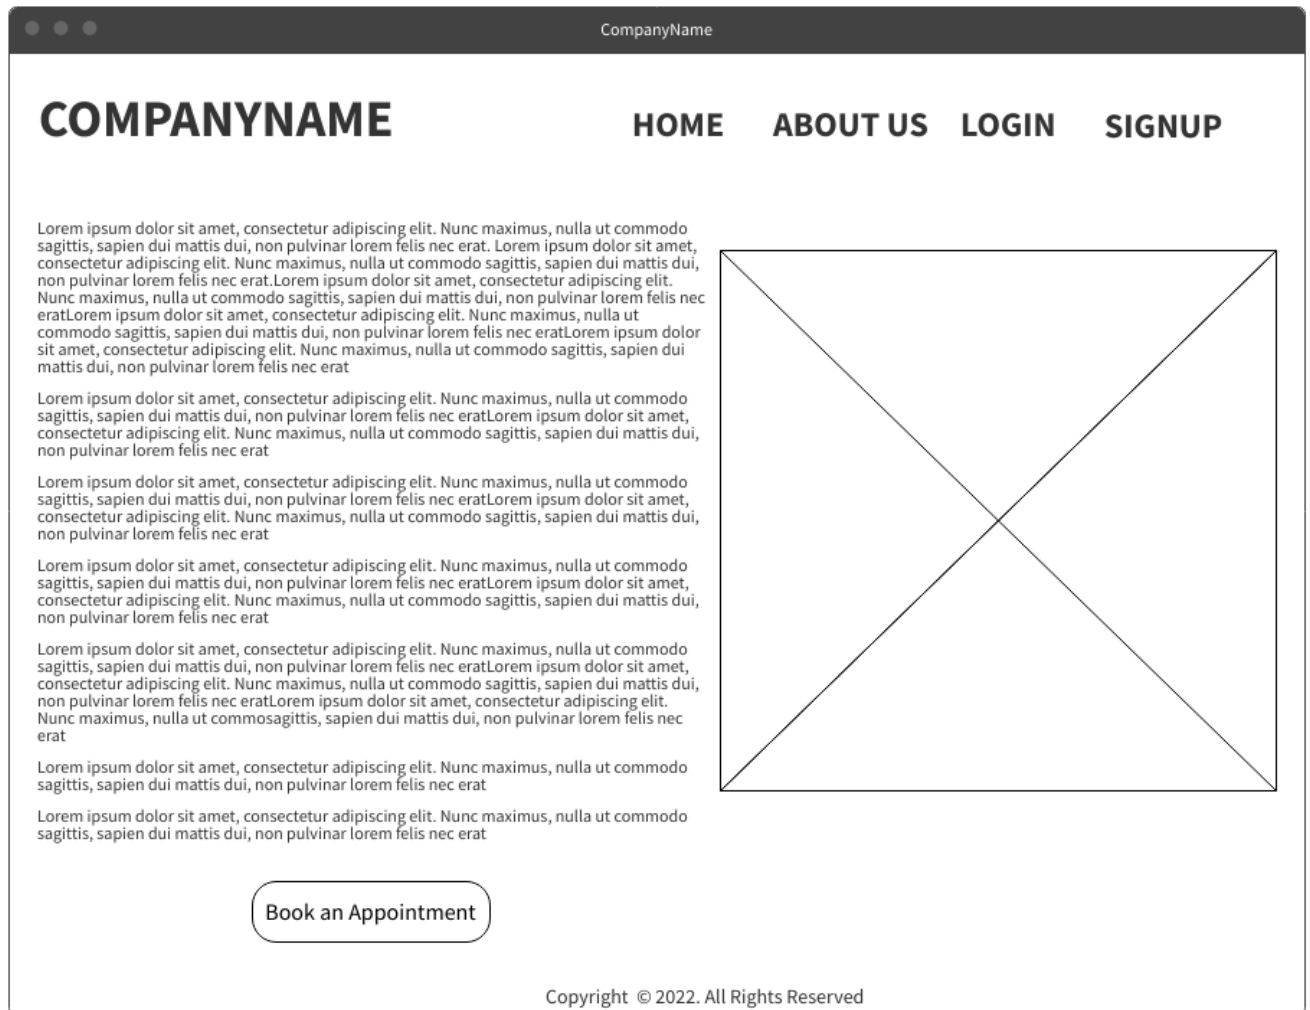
CompanyName

COMPANYNAME

HOME ABOUT US LOGIN SIGNUP

Lorem ipsum dolor sit amet, consectetur adipiscing elit. Nunc maximus, nulla ut commodo sagittis, sapien dui mattis dui, non pulvinar lorem felis nec erat. Lorem ipsum dolor sit amet, consectetur adipiscing elit. Nunc maximus, nulla ut commodo sagittis, sapien dui mattis dui, non pulvinar lorem felis nec erat.Lorem ipsum dolor sit amet, consectetur adipiscing elit. Nunc maximus, nulla ut commodo sagittis, sapien dui mattis dui, non pulvinar lorem felis nec eratLorem ipsum dolor sit amet, consectetur adipiscing elit. Nunc maximus, nulla ut commodo sagittis, sapien dui mattis dui, non pulvinar lorem felis nec eratLorem ipsum dolor sit amet, consectetur adipiscing elit. Nunc maximus, nulla ut commodo sagittis, sapien dui mattis dui, non pulvinar lorem felis nec erat

Lorem ipsum dolor sit amet, consectetur adipiscing elit. Nunc maximus, nulla ut commodo sagittis, sapien dui mattis dui, non pulvinar lorem felis nec eratLorem ipsum dolor sit amet, consectetur adipiscing elit. Nunc maximus, nulla ut commodo sagittis, sapien dui mattis dui, non pulvinar lorem felis nec erat

Lorem ipsum dolor sit amet, consectetur adipiscing elit. Nunc maximus, nulla ut commodo sagittis, sapien dui mattis dui, non pulvinar lorem felis nec eratLorem ipsum dolor sit amet, consectetur adipiscing elit. Nunc maximus, nulla ut commodo sagittis, sapien dui mattis dui, non pulvinar lorem felis nec erat

Lorem ipsum dolor sit amet, consectetur adipiscing elit. Nunc maximus, nulla ut commodo sagittis, sapien dui mattis dui, non pulvinar lorem felis nec eratLorem ipsum dolor sit amet, consectetur adipiscing elit. Nunc maximus, nulla ut commodo sagittis, sapien dui mattis dui, non pulvinar lorem felis nec erat

Lorem ipsum dolor sit amet, consectetur adipiscing elit. Nunc maximus, nulla ut commodo sagittis, sapien dui mattis dui, non pulvinar lorem felis nec eratLorem ipsum dolor sit amet, consectetur adipiscing elit. Nunc maximus, nulla ut commodo sagittis, sapien dui mattis dui, non pulvinar lorem felis nec eratLorem ipsum dolor sit amet, consectetur adipiscing elit. Nunc maximus, nulla ut commosagittis, sapien dui mattis dui, non pulvinar lorem felis nec erat

Lorem ipsum dolor sit amet, consectetur adipiscing elit. Nunc maximus, nulla ut commodo sagittis, sapien dui mattis dui, non pulvinar lorem felis nec erat

Lorem ipsum dolor sit amet, consectetur adipiscing elit. Nunc maximus, nulla ut commodo sagittis, sapien dui mattis dui, non pulvinar lorem felis nec erat

Book an Appointment

Copyright © 2022. All Rights Reserved